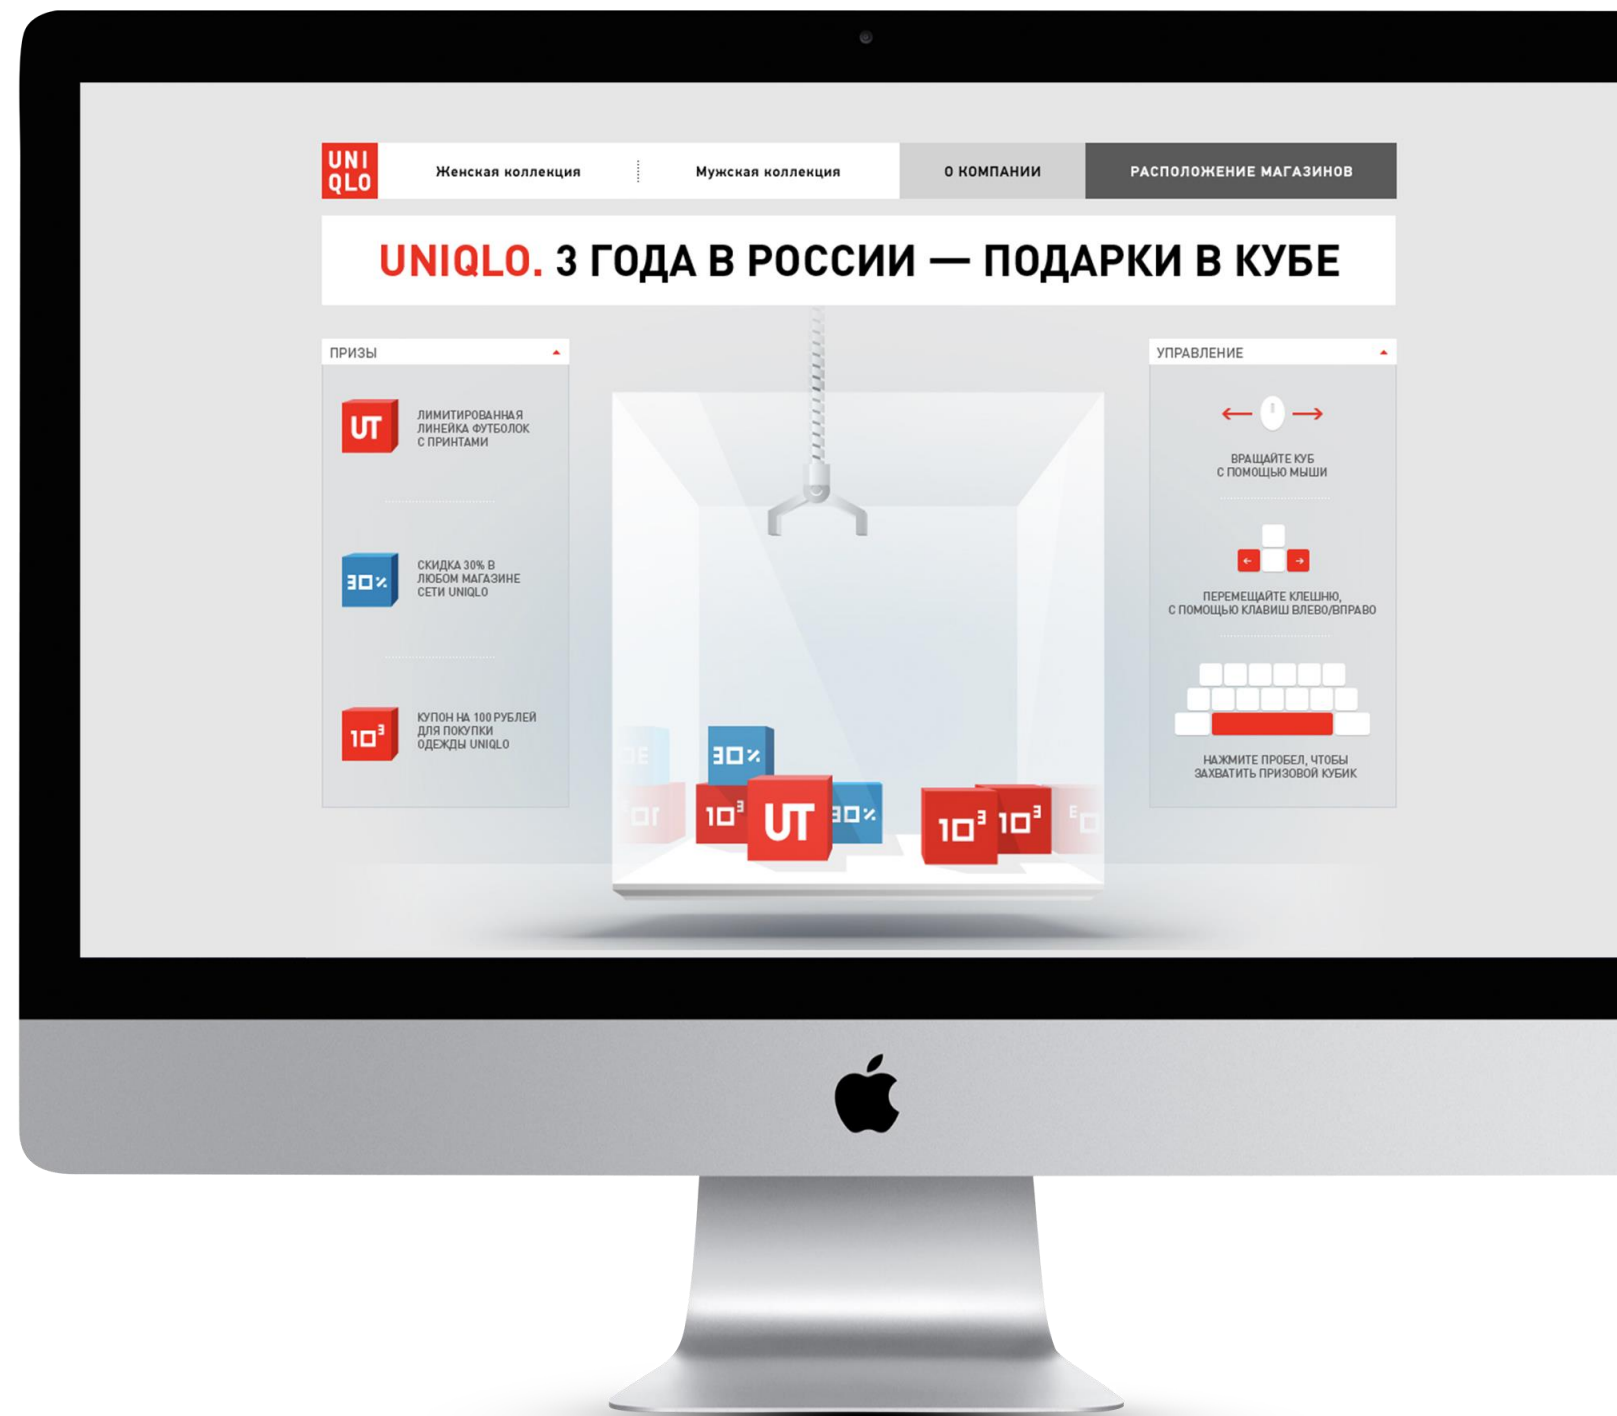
UNI QLO

Женская коллекция

Мужская коллекция

О КОМПАНИИ

РАСПОЛОЖЕНИЕ МАГАЗИНОВ

UNIQLO. 3 ГОДА В РОССИИ — ПОДАРКИ В КУБЕ

ПРИЗЫ

UT

ЛИМИТИРОВАННАЯ ЛИНЕЙКА ФУТБОЛОК С ПРИНТАМИ

30%

СКИДКА 30% В ЛЮБОМ МАГАЗИНЕ СЕТИ UNIQLO

$10^3$

КУПОН НА 100 РУБЛЕЙ ДЛЯ ПОКУПКИ ОДЕЖДЫ UNIQLO

УПРАВЛЕНИЕ

ВРАЩАЙТЕ КУБ С ПОМОЩЬЮ МЫШИ

ПЕРЕМЕЩАЙТЕ КЛЕШНЮ, С ПОМОЩЬЮ КЛАВИШ ВЛЕВО/ВПРАВО

НАЖМИТЕ ПРОБЕЛ, ЧТОБЫ ЗАХВАТИТЬ ПРИЗОВОЙ КУБИК

30%

$10^3$

UT

30%

$10^3$

$10^3$